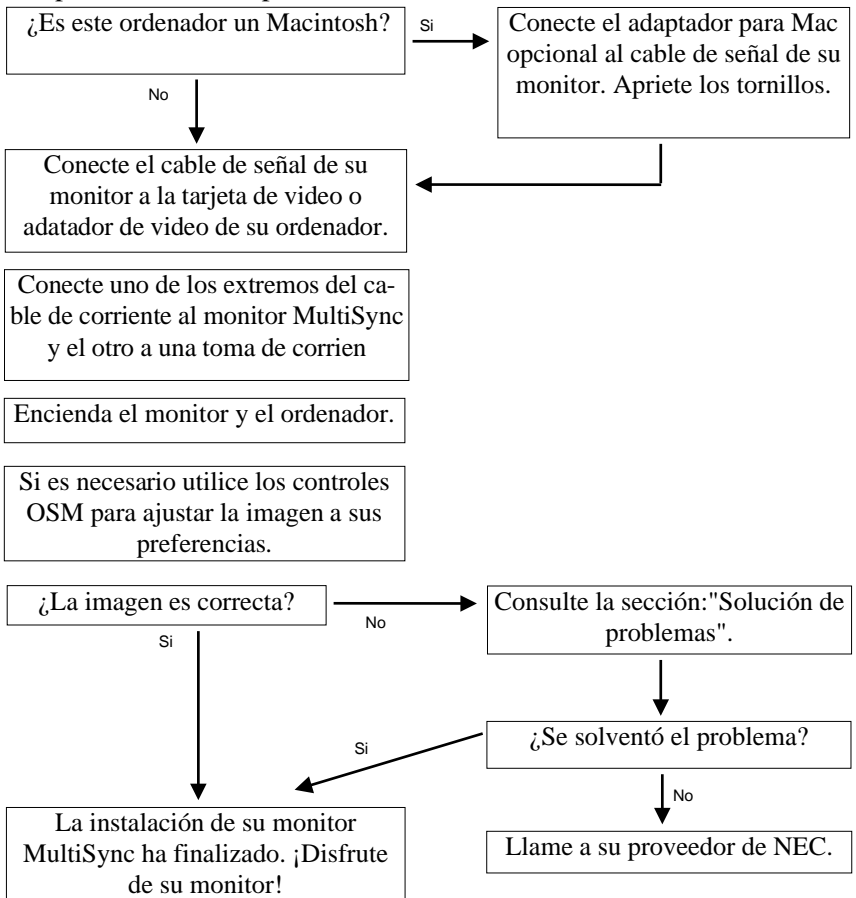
¿Es este ordenador un Macintosh?

Si

Conecte el adaptador para Mac opcional al cable de señal de su monitor. Apriete los tornillos.

No

Conecte el cable de señal de su monitor a la tarjeta de video o adatador de video de su ordenador.

Conecte uno de los extremos del cable de corriente al monitor MultiSync y el otro a una toma de corrien

Encienda el monitor y el ordenador.

Si es necesario utilice los controles OSM para ajustar la imagen a sus preferencias.

¿La imagen es correcta?

No

Consulte la sección:"Solución de problemas".

Si

¿Se solventó el problema?

Si

No

La instalación de su monitor MultiSync ha finalizado. ¡Disfrute de su monitor!

Llame a su proveedor de NEC.